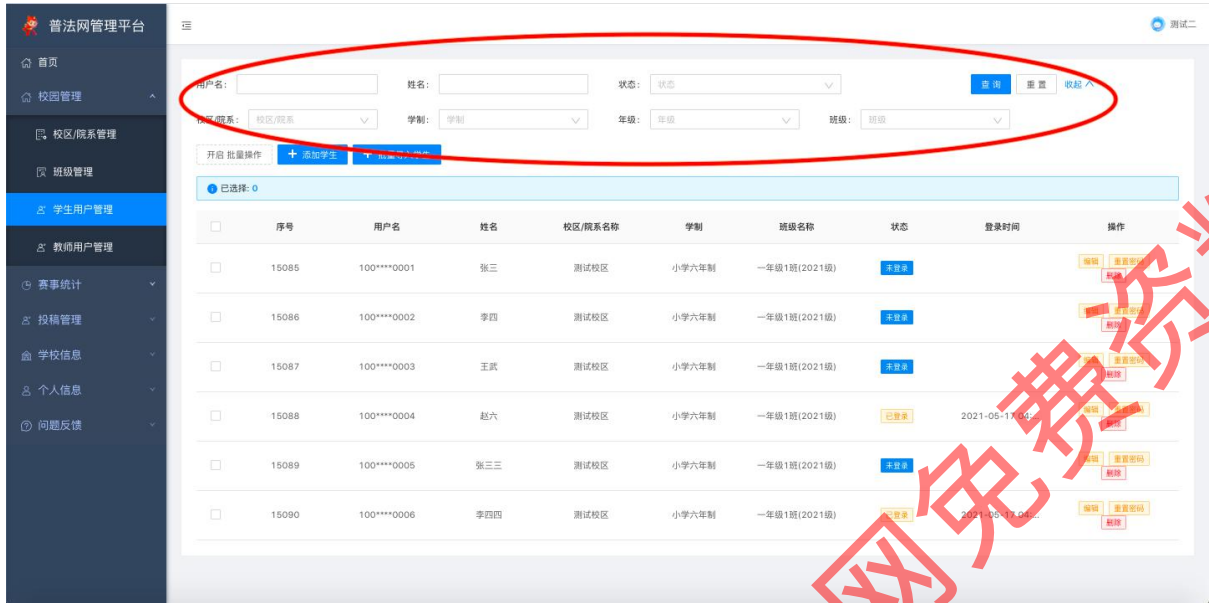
普法网管理平台

首页
校园管理
校区/院系管理
班级管理
学生用户管理
教师用户管理
赛事统计
投稿管理
学校信息
个人信息
问题反馈

测试二

用户名:
姓名:
状态: 状态
查 询
重 置
收起
校区/院系: 校区/院系
学制: 学制
年级: 年级
班级: 班级

开启 批量操作
+ 添加学生
+ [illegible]

已选择: 0

| | 序号 | 用户名 | 姓名 | 校区/院系名称 | 学制 | 班级名称 | 状态 | 登录时间 | 操作 |
|---|---|---|---|---|---|---|---|---|---|
| | 15085 | 100****0001 | 张三 | 测试校区 | 小学六年制 | 一年级1班(2021级) | 未登录 | | 编辑 重置密码 删除 |
| | 15086 | 100****0002 | 李四 | 测试校区 | 小学六年制 | 一年级1班(2021级) | 未登录 | | 编辑 重置密码 删除 |
| | 15087 | 100****0003 | 王武 | 测试校区 | 小学六年制 | 一年级1班(2021级) | 未登录 | | 编辑 重置密码 删除 |
| | 15088 | 100****0004 | 赵六 | 测试校区 | 小学六年制 | 一年级1班(2021级) | 已登录 | 2021-05-17 04:... | 编辑 重置密码 删除 |
| | 15089 | 100****0005 | 张三三 | 测试校区 | 小学六年制 | 一年级1班(2021级) | 未登录 | | 编辑 重置密码 删除 |
| | 15090 | 100****0006 | 李四四 | 测试校区 | 小学六年制 | 一年级1班(2021级) | 已登录 | 2021-05-17 04:... | 编辑 重置密码 删除 |

网免费资